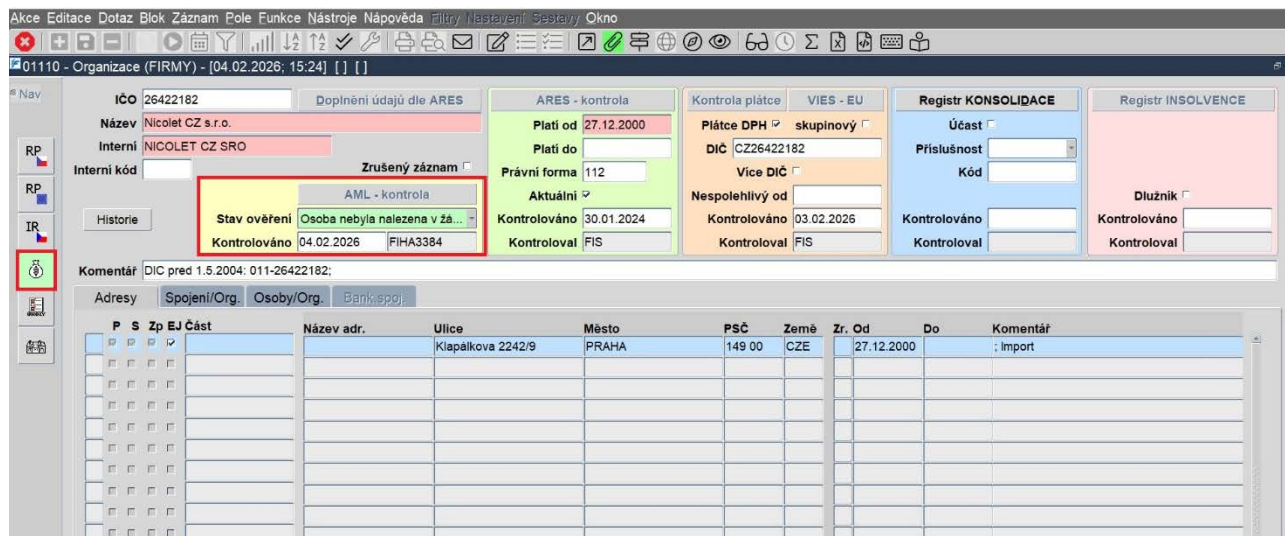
Akce Editace Dotaz Blok Záznam Pole Funkce Nástroje Nápověda Filtry Nastavení Sestavy Okno

01110 - Organizace (FIRMY) - [04.02.2026; 15:24] [ ] [ ]

Nav

RP

RP

IR

IČO 26422182
Název Nicolet CZ s.r.o.
Interní NICOLET CZ SRO
Interní kód
Zrušený záznam
Historie

Doplnění údajů dle ARES

AML - kontrola
Stav ověření Osoba nebyla nalezena v žá...
Kontrolováno 04.02.2026 FIHA3384

ARES - kontrola
Platí od 27.12.2000
Platí do
Právní forma 112
Aktuální
Kontrolováno 30.01.2024
Kontroloval FIS

Kontrola plátce VIES - EU
Plátce DPH skupinový
DIČ CZ26422182
Více DIČ
Nespolehlivý od
Kontrolováno 03.02.2026
Kontroloval FIS

Registr KONSOLIDACE
Účast
Příslušnost
Kód
Kontrolováno
Kontroloval

Registr INSOLVENCE
Dlužník
Kontrolováno
Kontroloval

Komentář DIC pred 1.5.2004: 011-26422182;

Adresy Spojení/Org. Osoby/Org. Bank.spoj.

| P S Zp EJ Část | Název adr. | Ulice | Město | PSČ | Země | Zr. | Od | Do | Komentář |
|---|---|---|---|---|---|---|---|---|---|
| | | Klapálkova 2242/9 | PRAHA | 149 00 | CZE | | 27.12.2000 | | ; Import |